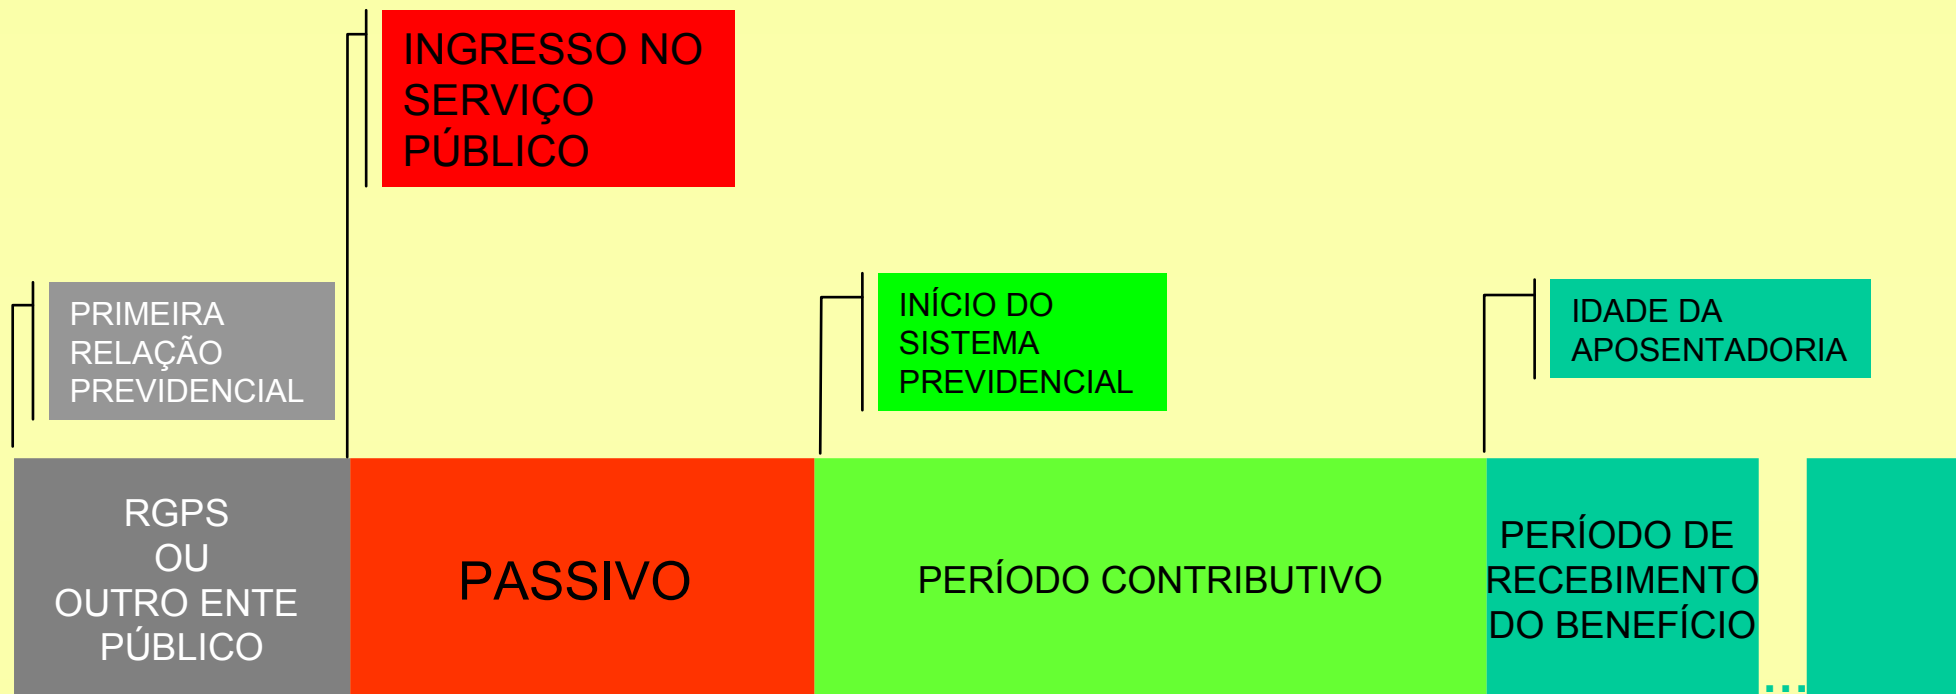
INGRESSO NO SERVIÇO PÚBLICO

PRIMEIRA RELAÇÃO PREVIDENCIAL

INÍCIO DO SISTEMA PREVIDENCIAL

IDADE DA APOSENTADORIA

RGPS
OU
OUTRO ENTE PÚBLICO

PASSIVO

PERÍODO CONTRIBUTIVO

PERÍODO DE RECEBIMENTO DO BENEFÍCIO

...